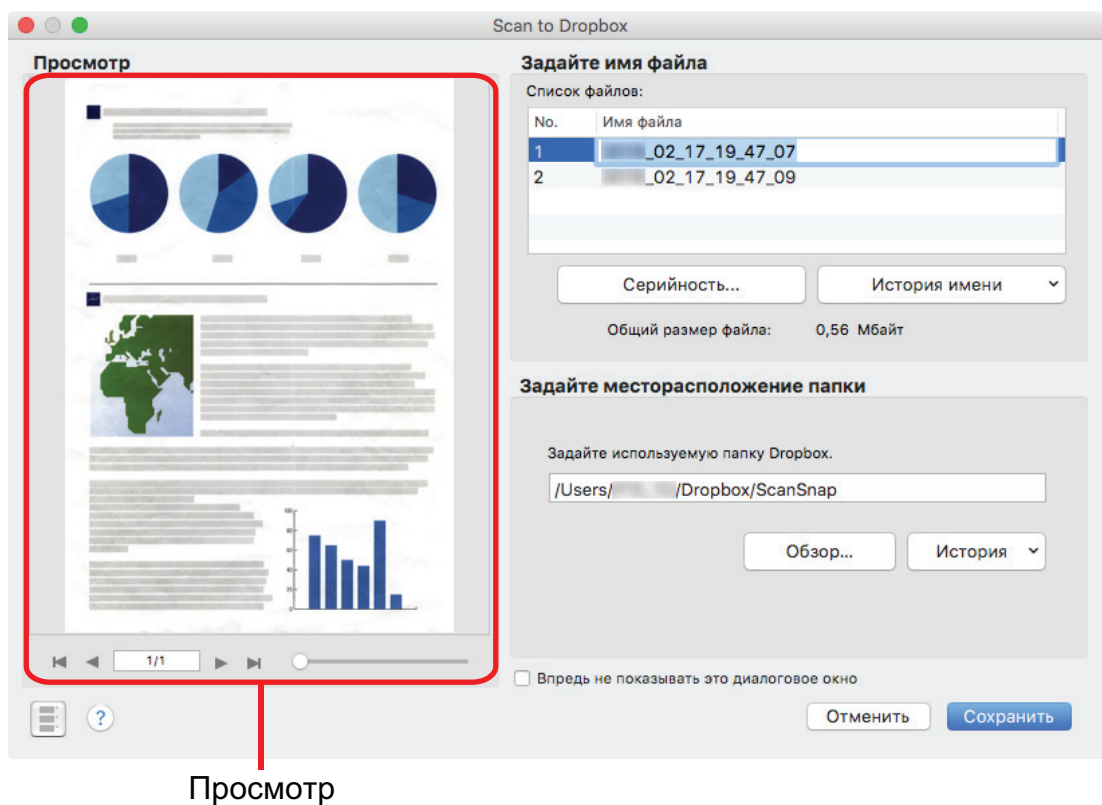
Scan to Dropbox

Просмотр

1/1

Задайте имя файла

Список файлов:

| No. | Имя файла |
|---|---|
| 1 | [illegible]_02_17_19_47_07 |
| 2 | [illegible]_02_17_19_47_09 |

Серийность...

История имени

Общий размер файла: 0,56 Мбайт

Задайте месторасположение папки

Задайте используемую папку Dropbox.

/Users/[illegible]/Dropbox/ScanSnap

Обзор...

История

Впредь не показывать это диалоговое окно

Отменить

Сохранить

Просмотр